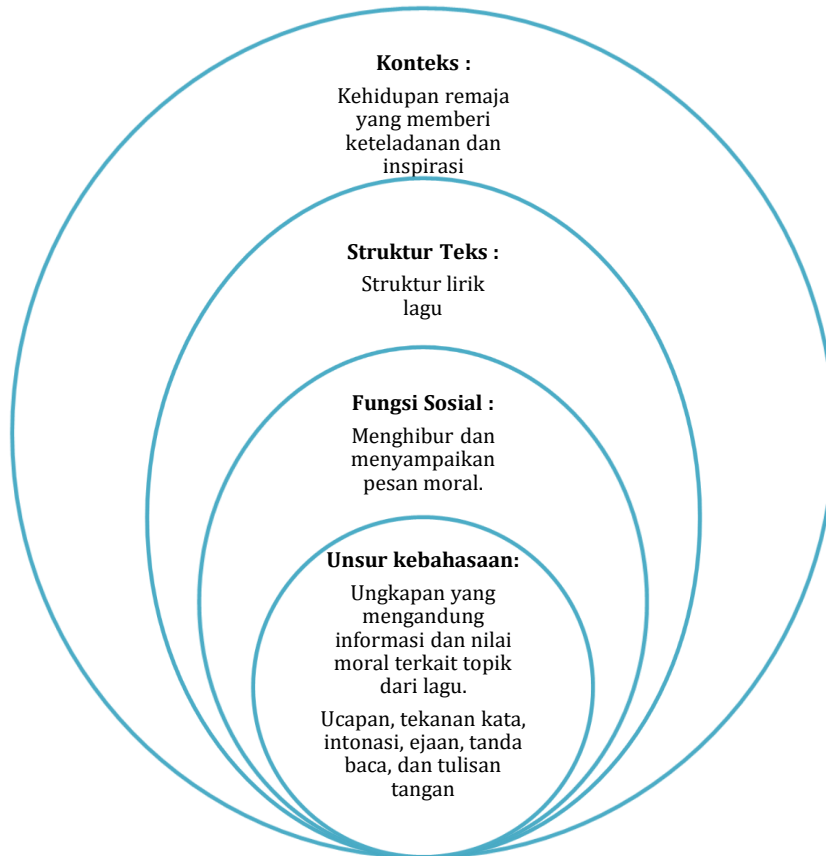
**Konteks :**

Kehidupan remaja yang memberi keteladanan dan inspirasi

**Struktur Teks :**

Struktur lirik lagu

**Fungsi Sosial :**

Menghibur dan menyampaikan pesan moral.

**Unsur kebahasaan:**

Ungkapan yang mengandung informasi dan nilai moral terkait topik dari lagu.

Ucapan, tekanan kata, intonasi, ejaan, tanda baca, dan tulisan tangan